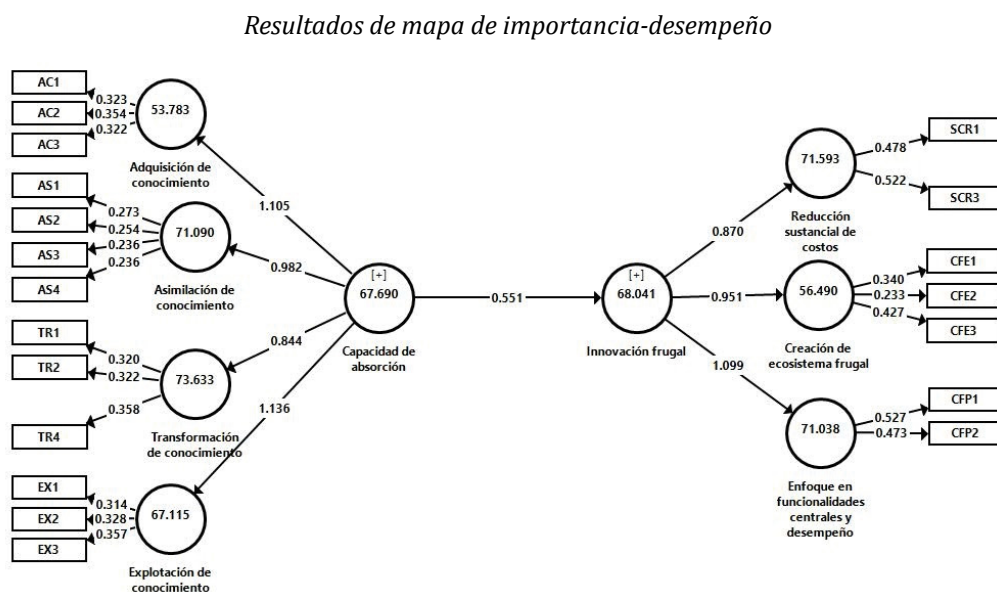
Resultados de mapa de importancia-desempeño

AC1
AC2
AC3
0.323
0.354
0.322
53.783
Adquisición de conocimiento

AS1
AS2
AS3
AS4
0.273
0.254
0.236
0.236
71.090
Asimilación de conocimiento

TR1
TR2
TR4
0.320
0.322
0.358
73.633
Transformación de conocimiento

EX1
EX2
EX3
0.314
0.328
0.357
67.115
Explotación de conocimiento

1.105
0.982
0.844
1.136

[+]
67.690
Capacidad de absorción

0.551

[+]
68.041
Innovación frugal

0.870
0.951
1.099

71.593
Reducción sustancial de costos
0.478
0.522
SCR1
SCR3

56.490
Creación de ecosistema frugal
0.340
0.233
0.427
CFE1
CFE2
CFE3

71.038
Enfoque en funcionalidades centrales y desempeño
0.527
0.473
CFP1
CFP2